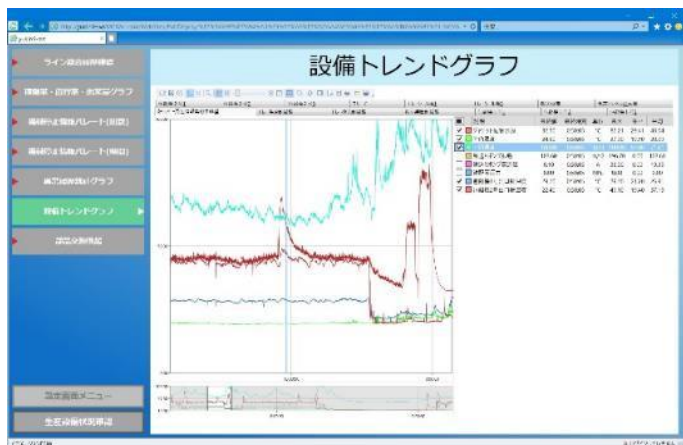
設備トレンドグラフ

ライン総合稼働率推移

稼働率・良品率・品質率グラフ

機械停止情報パレート(日別)

機械停止情報パレート(時間)

良品数推移グラフ

設備トレンドグラフ

品質異常履歴

製造実績メニュー

生産設備状況確認

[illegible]